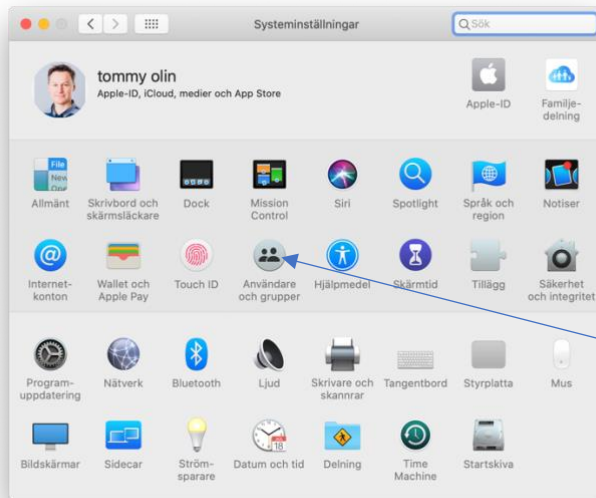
Systeminställningar

Sök

tommy olin
Apple-ID, iCloud, medier och App Store

Apple-ID

Familjedelning

File New One

Allmänt

Skrivbord och skärmsläckare

Dock

Mission Control

Siri

Spotlight

Språk och region

Notiser

Internetkonton

Wallet och Apple Pay

Touch ID

Användare och grupper

Hjälpmedel

Skärmtid

Tillägg

Säkerhet och integritet

Programuppdatering

Nätverk

Bluetooth

Ljud

Skrivare och skannrar

Tangentbord

Styrplatta

Mus

Bildskärmar

Sidecar

Strömsparare

18

Datum och tid

Delning

Time Machine

Startskiva